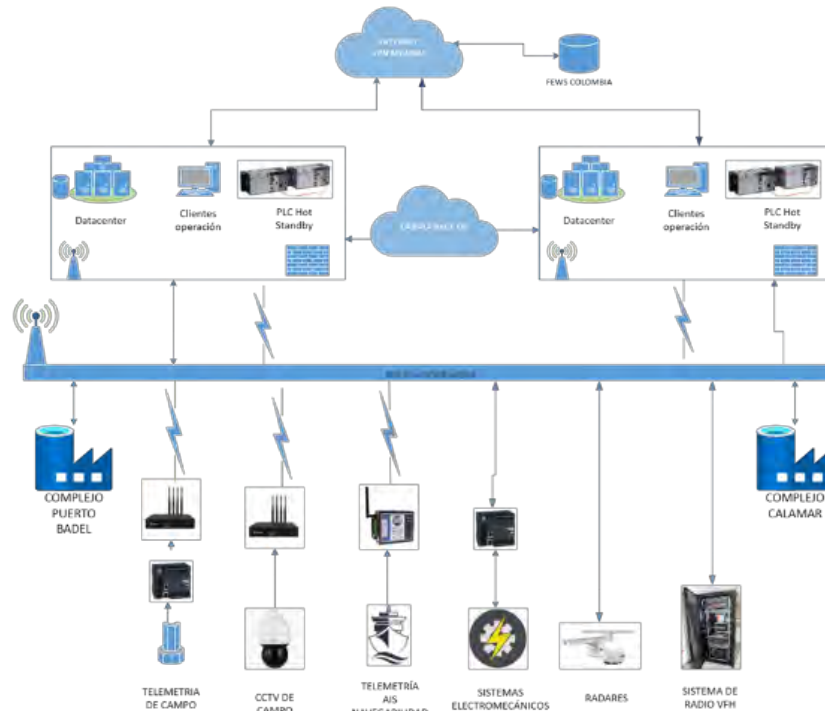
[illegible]

FEWS COLOMBIA

Datacenter

Clientes operación

PLC Hot Standby

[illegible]

Datacenter

Clientes operación

PLC Hot Standby

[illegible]

COMPLEJO PUERTO BADEL

COMPLEJO CALAMAR

TELEMETRIA DE CAMPO

CCTV DE CAMPO

TELEMETRÍA AIS NAVEGABILIDAD

SISTEMAS ELECTROMECÁNICOS

RADARES

SISTEMA DE RADIO VFH